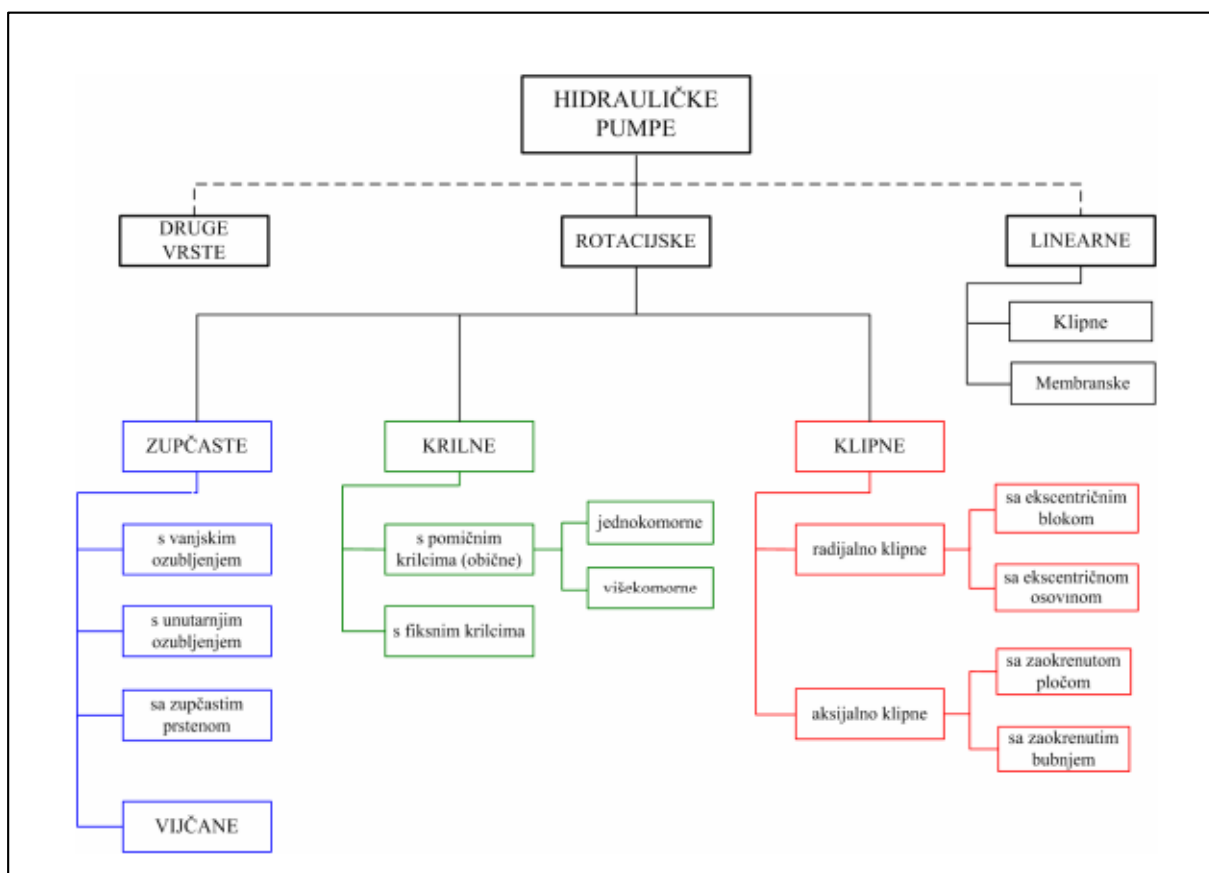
HIDRAULIČKE PUMPE

DRUGE VRSTE

ROTACIJSKE

LINEARNE

Klipne

Membranske

ZUPČASTE

s vanjskim ozubljenjem

s unutarnjim ozubljenjem

sa zupčastim prstenom

VIJČANE

KRILNE

s pomičnim krilcima (obične)

jednokomorne

višekomorne

s fiksnim krilcima

KLIPNE

radijalno klipne

sa ekscentričnim blokom

sa ekscentričnom osovinom

aksijalno klipne

sa zaokrenutom pločom

sa zaokrenutim bubnjem